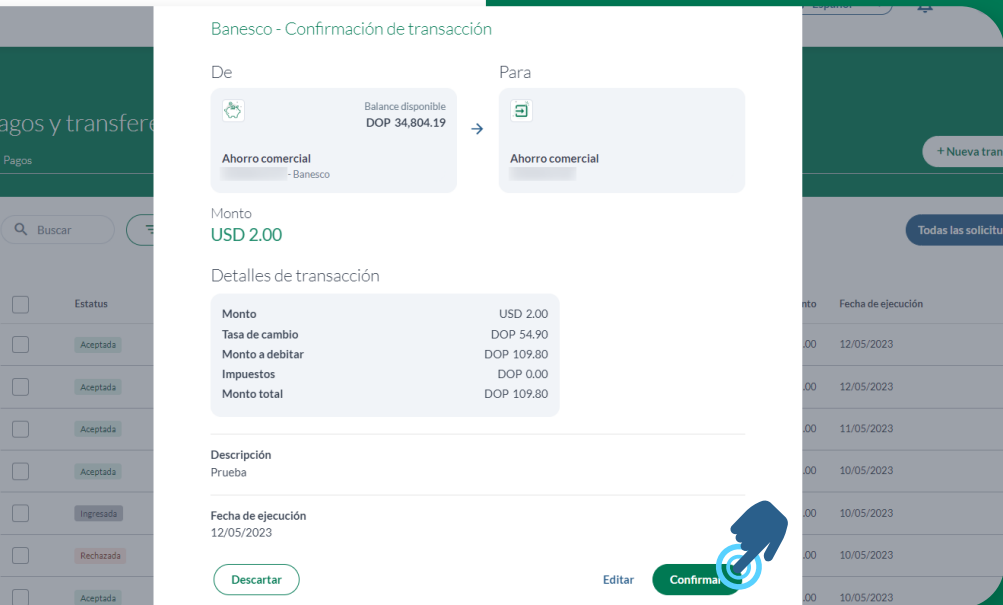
Español

agos y transfere

Pagos

+ Nueva tran

Buscar

Todas las solicitu

Estatus

nto

Fecha de ejecución

Aceptada

.00

12/05/2023

Aceptada

.00

12/05/2023

Aceptada

.00

11/05/2023

Aceptada

.00

10/05/2023

Ingresada

.00

10/05/2023

Rechazada

.00

10/05/2023

Aceptada

.00

10/05/2023

Banesco - Confirmación de transacción

De

Balance disponible
DOP 34,804.19

Ahorro comercial
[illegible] - Banesco

Para

Ahorro comercial
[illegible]

Monto
USD 2.00

Detalles de transacción

| | |
|---|---|
| Monto | USD 2.00 |
| Tasa de cambio | DOP 54.90 |
| Monto a debitar | DOP 109.80 |
| Impuestos | DOP 0.00 |
| Monto total | DOP 109.80 |

Descripción
Prueba

Fecha de ejecución
12/05/2023

Descartar

Editar

Confirmar